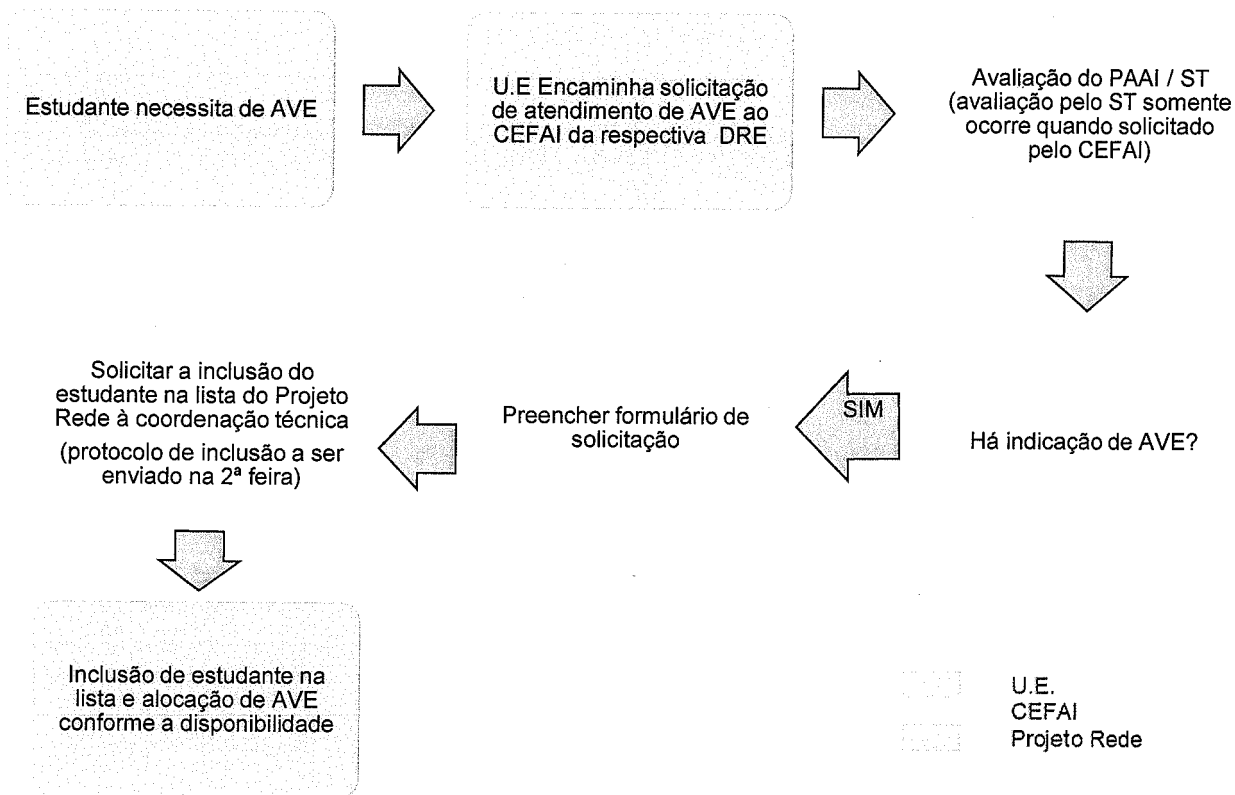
Estudante necessita de AVE

U.E Encaminha solicitação de atendimento de AVE ao CEFAI da respectiva DRE

Avaliação do PAAI / ST (avaliação pelo ST somente ocorre quando solicitado pelo CEFAI)

Há indicação de AVE?

SIM

Preencher formulário de solicitação

Solicitar a inclusão do estudante na lista do Projeto Rede à coordenação técnica (protocolo de inclusão a ser enviado na 2ª feira)

Inclusão de estudante na lista e alocação de AVE conforme a disponibilidade

U.E.
CEFAI
Projeto Rede